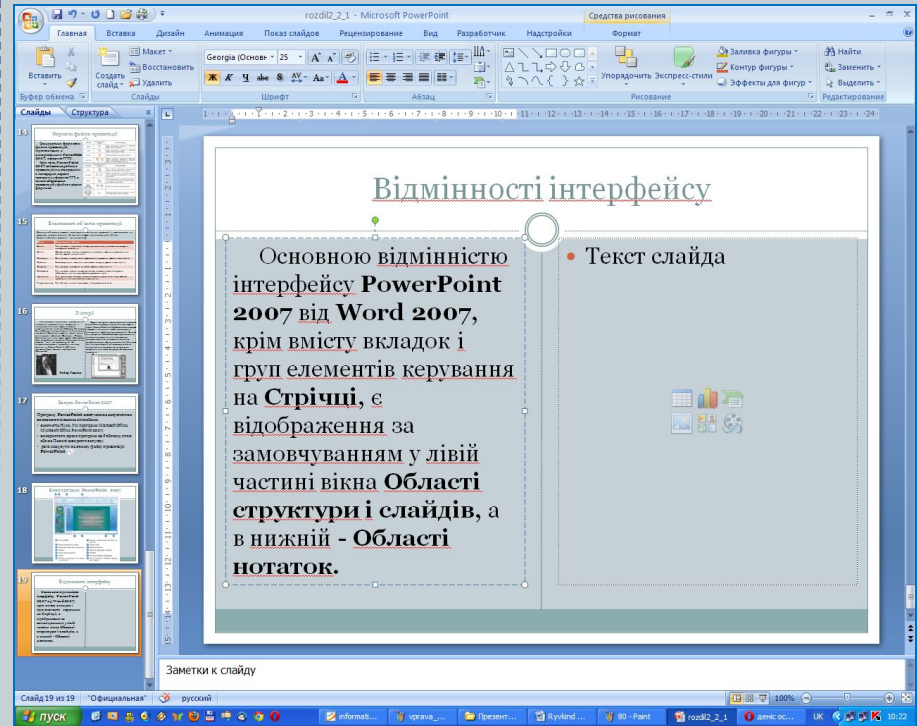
rozdil2_2_1 - Microsoft PowerPoint

Средства рисования

Главная Вставка Дизайн Анимация Показ слайдов Рецензирование Вид Разработчик Надстройки Формат

Вставить Создать слайд Макет Восстановить Удалить Georgia (Основ 25 Упорядочить Экспресс-стили Заливка фигуры Контур фигуры Эффекты для фигур Найти Заменить Выделить

Буфер обмена Слайды Шрифт Абзац Рисование Редактирование

Слайды Структура

14

15

16

17

18

19

Відмінності інтерфейсу

Основною відмінністю інтерфейсу **PowerPoint 2007** від **Word 2007**, крім вмісту вкладок і груп елементів керування на **Стрічці**, є відображення за замовчуванням у лівій частині вікна **Області структури і слайдів**, а в нижній **- Області нотаток.**

Текст слайда

Заметки к слайду

Слайд 19 из 19 "Официальная" русский 100%

пуск informati... vprava_... Презент... Ryvkind ... 80 - Paint rozdil2_2_1 денис ос... UK 10:22